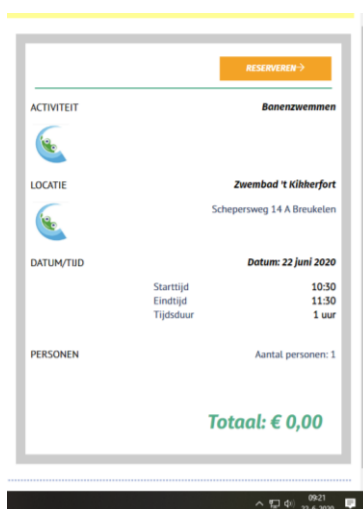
RESERVEREN →

ACTIVITEIT

Banenzwemmen

LOCATIE

Zwembad 't Kikkerfort

Schepersweg 14 A Breukelen

DATUM/TIJD

Datum: 22 juni 2020

| | |
|---|---|
| Starttijd | 10:30 |
| Eindtijd | 11:30 |
| Tijdsduur | 1 uur |

PERSONEN

Aantal personen: 1

Totaal: € 0,00

09:21
22-6-2020